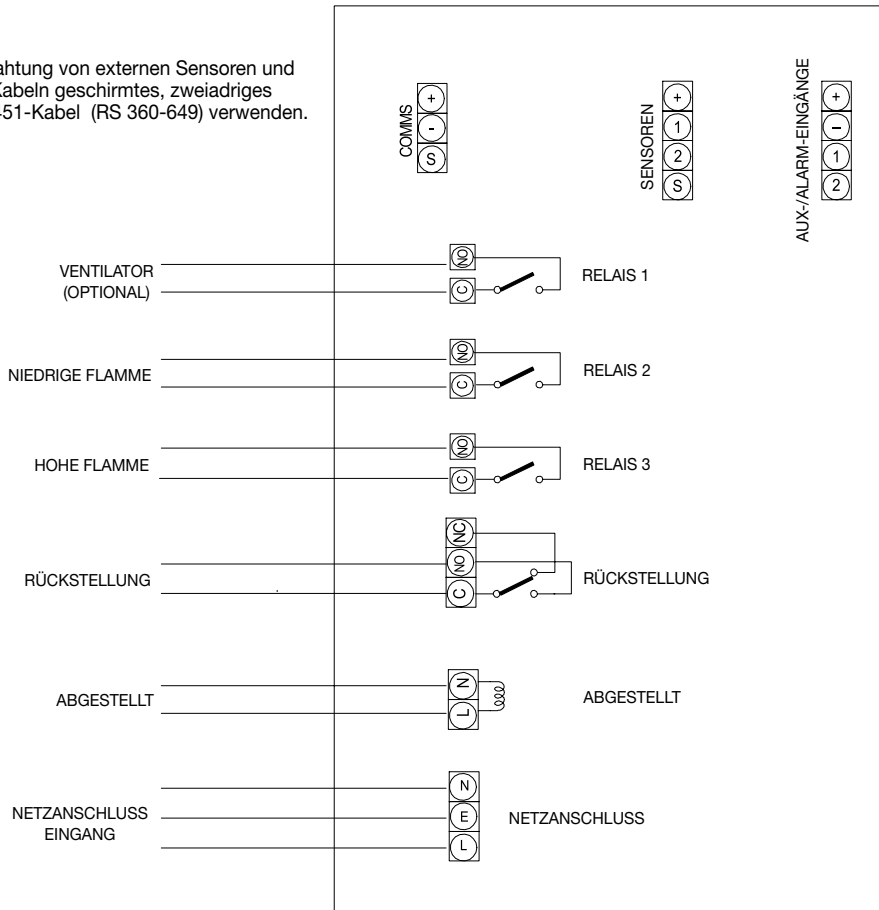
ahtung von externen Sensoren und
Kabeln geschirmtes, zweiadriges
-51-Kabel (RS 360-649) verwenden.

COMMS
+
-
S

SENSOREN
+
1
2
S

AUX-/ALARM-EINGÄNGE
+
−
1
2

VENTILATOR
(OPTIONAL)

NO
C

RELAIS 1

NIEDRIGE FLAMME

NO
C

RELAIS 2

HOHE FLAMME

NO
C

RELAIS 3

RÜCKSTELLUNG

NC
NO
C

RÜCKSTELLUNG

ABGESTELLT

N
L

ABGESTELLT

NETZANSCHLUSS
EINGANG

N
E
L

NETZANSCHLUSS